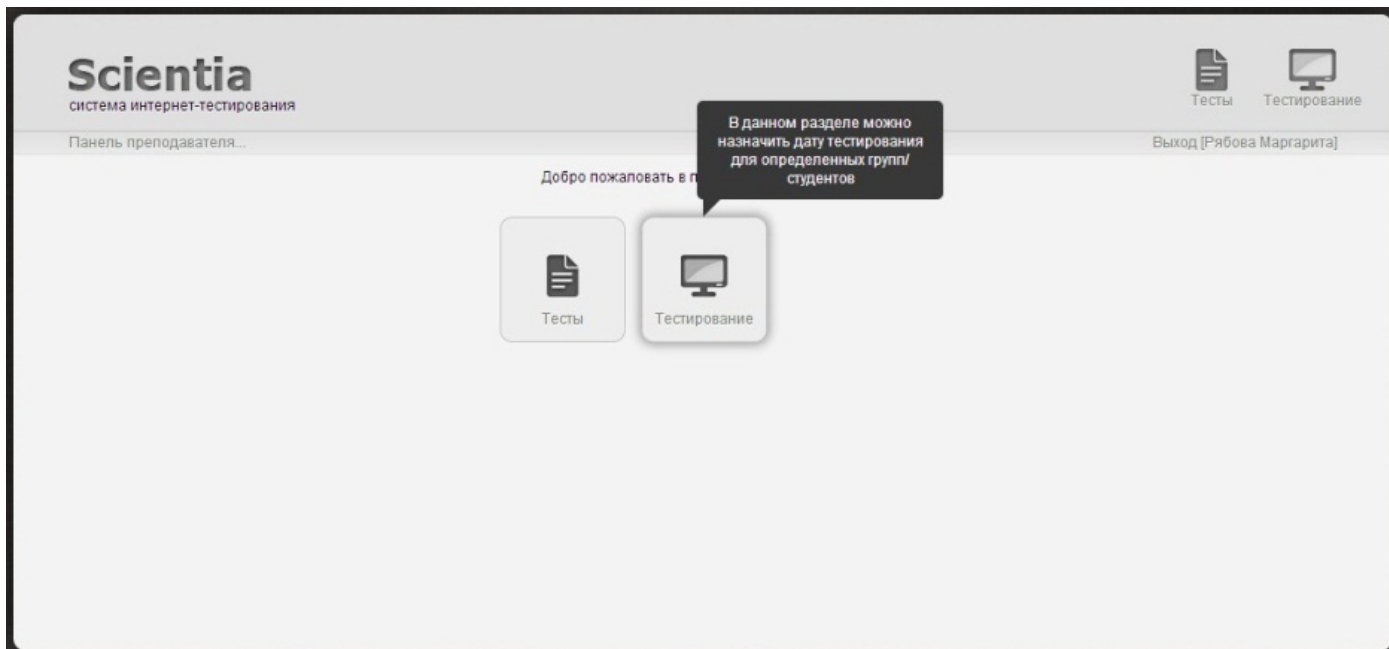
Scientia
система интернет-тестирования

Тесты Тестирование

Панель преподавателя...

Выход [Рябова Маргарита]

В данном разделе можно назначить дату тестирования для определенных групп/студентов

Добро пожаловать в п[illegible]

Тесты

Тестирование